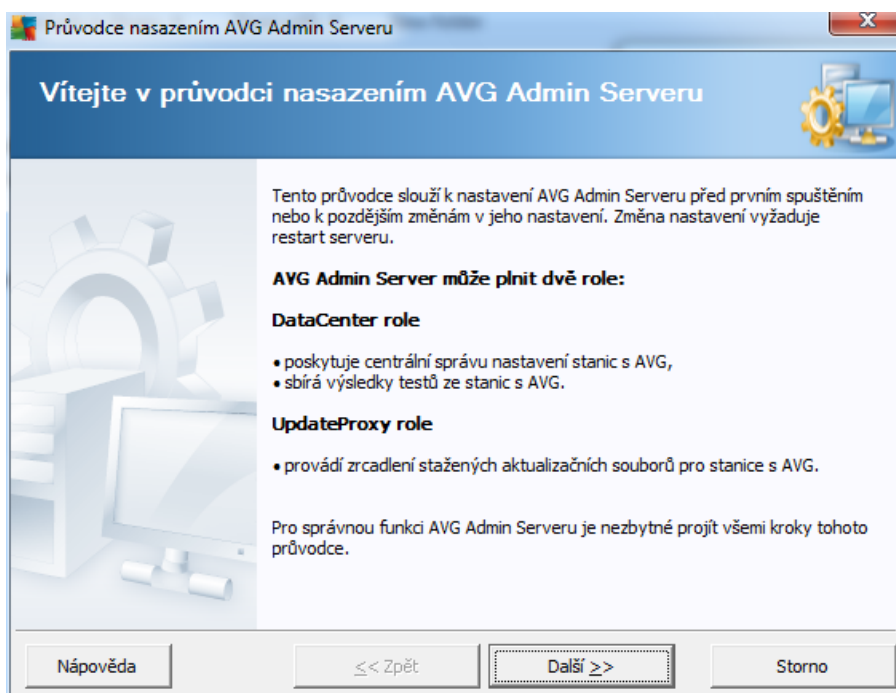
Průvodce nasazením AVG Admin Serveru

Vítejte v průvodci nasazením AVG Admin Serveru

Tento průvodce slouží k nastavení AVG Admin Serveru před prvním spuštěním nebo k pozdějším změnám v jeho nastavení. Změna nastavení vyžaduje restart serveru.

AVG Admin Server může plnit dvě role:

DataCenter role

• poskytuje centrální správu nastavení stanic s AVG,
• sbírá výsledky testů ze stanic s AVG.

UpdateProxy role

• provádí zrcadlení stažených aktualizačních souborů pro stanice s AVG.

Pro správnou funkci AVG Admin Serveru je nezbytné projít všemi kroky tohoto průvodce.

Nápověda | << Zpět | Další >> | Storno